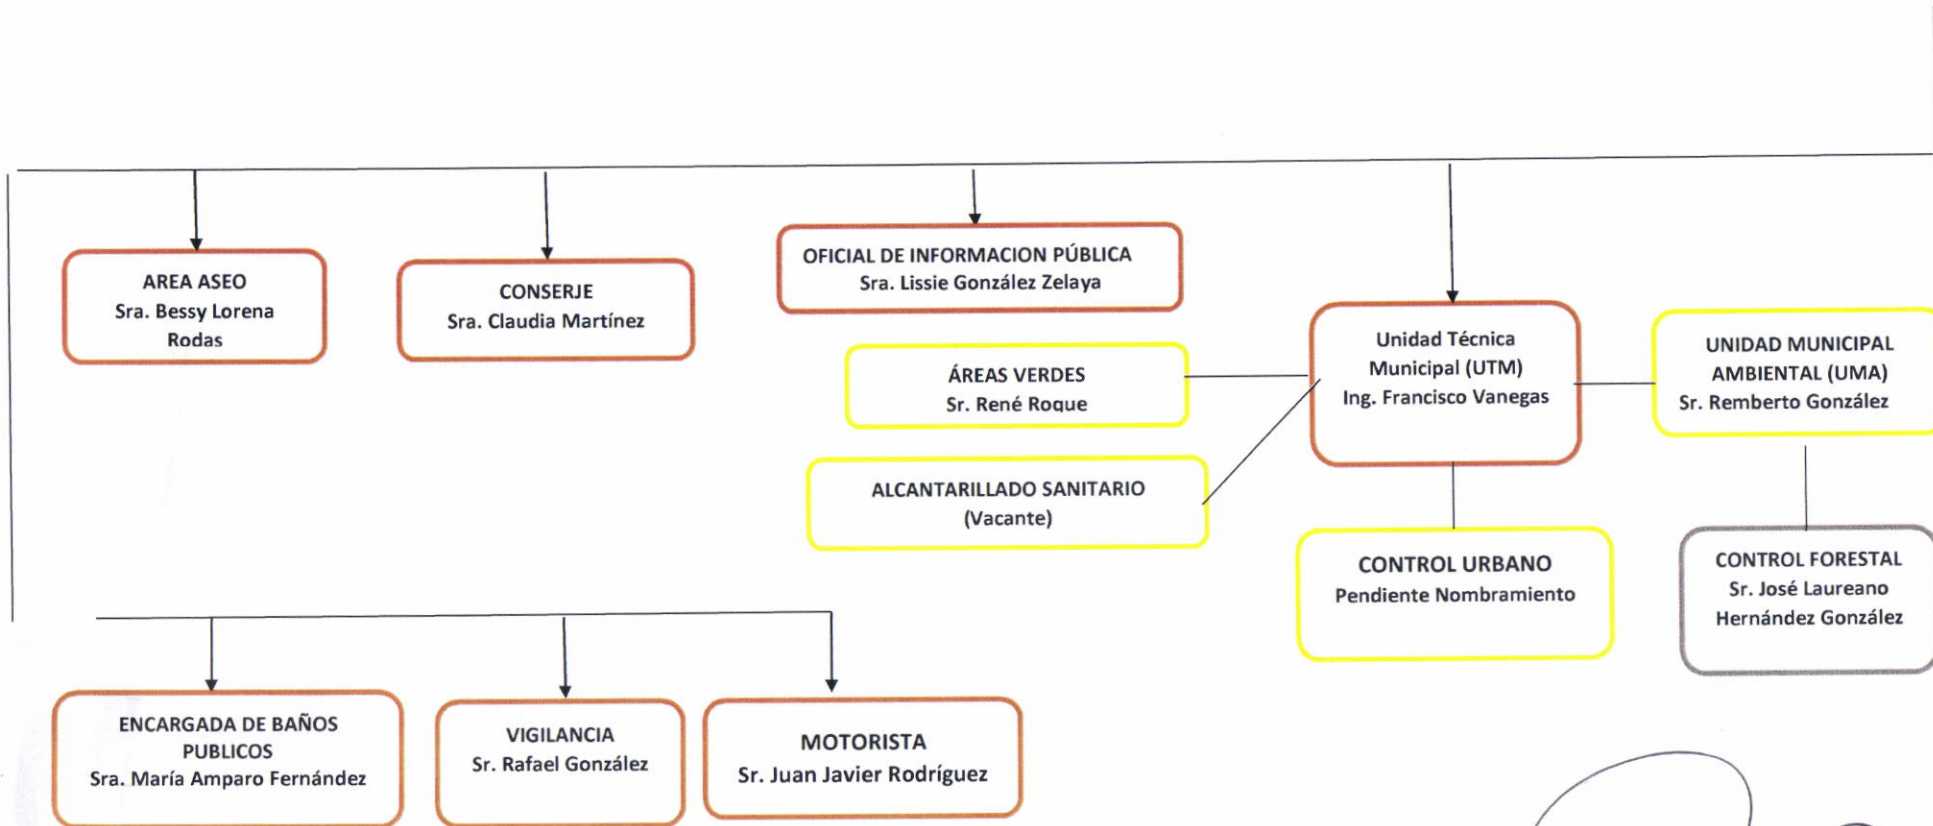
AREA ASEO
Sra. Bessy Lorena Rodas

CONSERJE
Sra. Claudia Martínez

OFICIAL DE INFORMACION PÚBLICA
Sra. Lissie González Zelaya

ÁREAS VERDES
Sr. René Roque

ALCANTARILLADO SANITARIO
(Vacante)

Unidad Técnica Municipal (UTM)
Ing. Francisco Vanegas

UNIDAD MUNICIPAL AMBIENTAL (UMA)
Sr. Remberto González

CONTROL URBANO
Pendiente Nombramiento

CONTROL FORESTAL
Sr. José Laureano Hernández González

ENCARGADA DE BAÑOS PUBLICOS
Sra. María Amparo Fernández

VIGILANCIA
Sr. Rafael González

MOTORISTA
Sr. Juan Javier Rodríguez